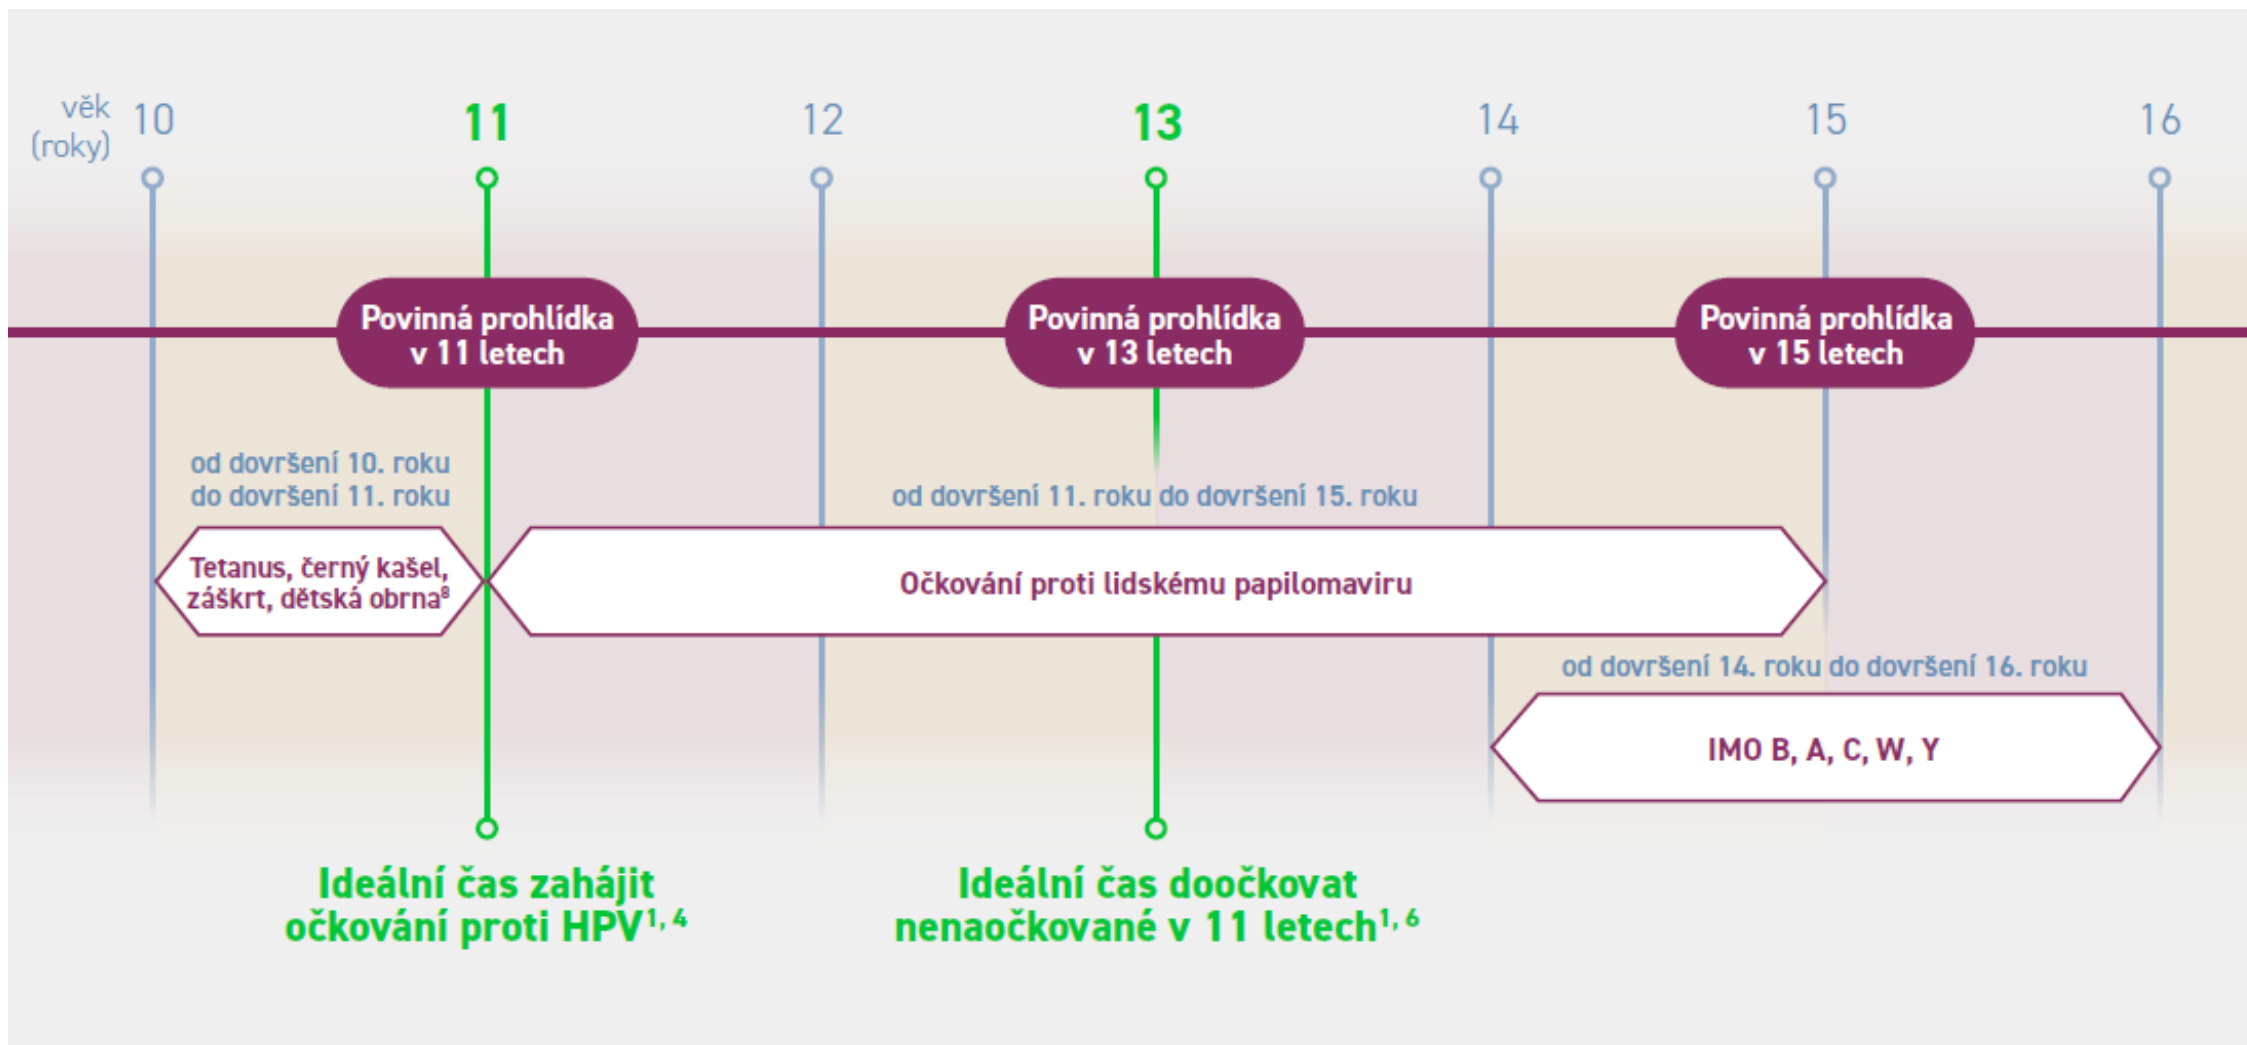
věk (roky) 10 11 12 13 14 15 16

Povinná prohlídka v 11 letech

Povinná prohlídka v 13 letech

Povinná prohlídka v 15 letech

od dovršení 10. roku do dovršení 11. roku

Tetanus, černý kašel, záškrt, dětská obrna$^8$

od dovršení 11. roku do dovršení 15. roku

Očkování proti lidskému papilomaviru

od dovršení 14. roku do dovršení 16. roku

IMO B, A, C, W, Y

Ideální čas zahájit očkování proti HPV$^{1, 4}$

Ideální čas doočkovat nenaočkované v 11 letech$^{1, 6}$